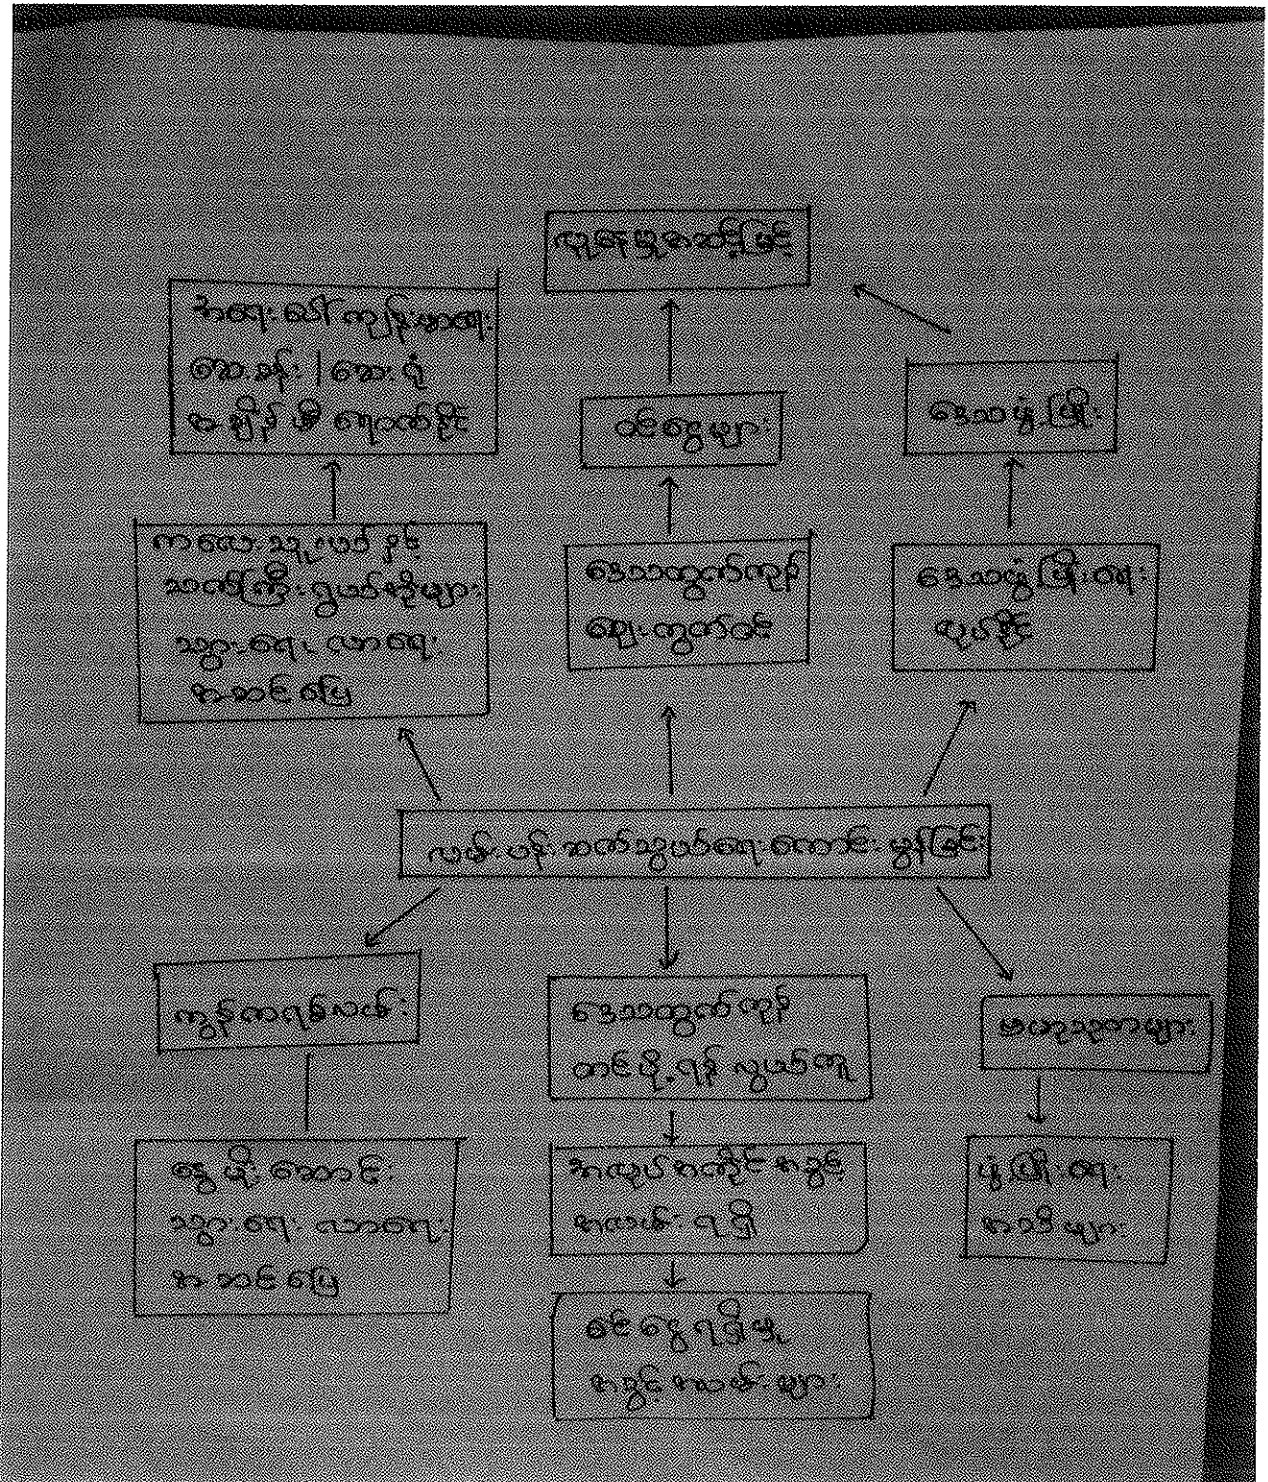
လူနေမှုအဆင့်မြင့်

ကျန်းမာရေး ပညာရေး တိုးတက်လာခြင်း

ဝင်ငွေများ

ဒေသဖွံ့ဖြိုး

ကလေးသူငယ်နှင့် အမျိုးသမီးများ သွားရေး လာရေး အဆင်ပြေ

ဒေသထွက်ကုန် ဈေးကွက်ရခြင်း

ဒေသဖွံ့ဖြိုးရေး လုပ်ငန်း

လမ်းပန်းဆက်သွယ်ရေး ကောင်းမွန်ခြင်း

ကျန်းမာရေးလမ်း

ဒေသထွက်ကုန် တင်ပို့ရန် လွယ်ကူ

ဧည့်သည်များ

ရွာမှ ဆေးရုံ သွားရေး လာရေး အဆင်ပြေ

အလုပ်အကိုင် အခွင့်အလမ်း ရရှိ

ပွဲတော်ရေး အဝင်များ

ဝင်ငွေရရှိမှု အခွင့်အလမ်းများ